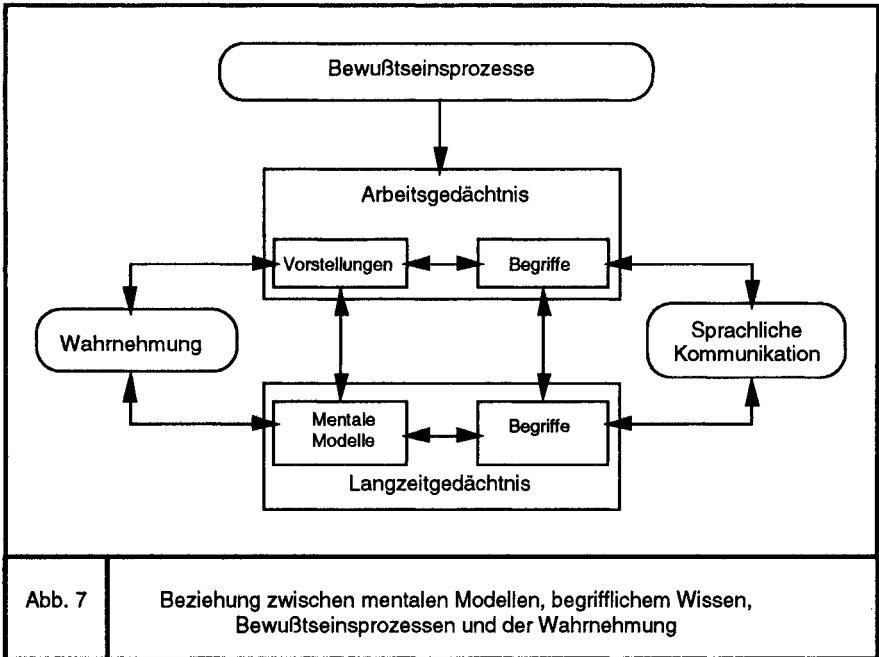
Bewußtseinsprozesse

Arbeitsgedächtnis

Vorstellungen

Begriffe

Wahrnehmung

Sprachliche Kommunikation

Mentale Modelle

Begriffe

Langzeitgedächtnis

| Abb. 7 | Beziehung zwischen mentalen Modellen, begrifflichem Wissen, Bewußtseinsprozessen und der Wahrnehmung |
|---|---|